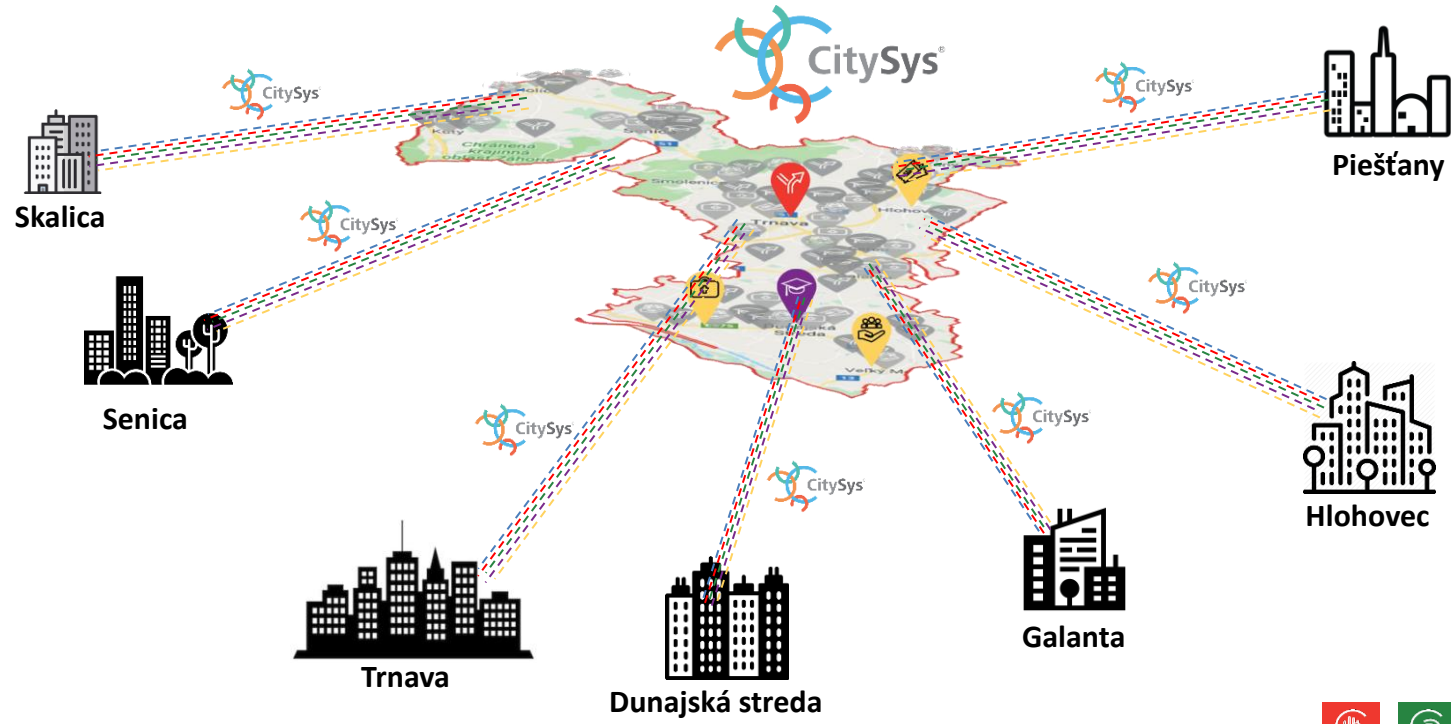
CitySys®

CitySys

Skalica

CitySys

Senica

CitySys

Piešťany

CitySys

Hlohovec

CitySys

CitySys

CitySys

Trnava

Dunajská streda

Galanta

Skalica

Senica

Chránená krajinná oblasť Záhorie

Smolenice

Trnava

Hlohovec

Senec

Dunajská Streda

Veľký Meder